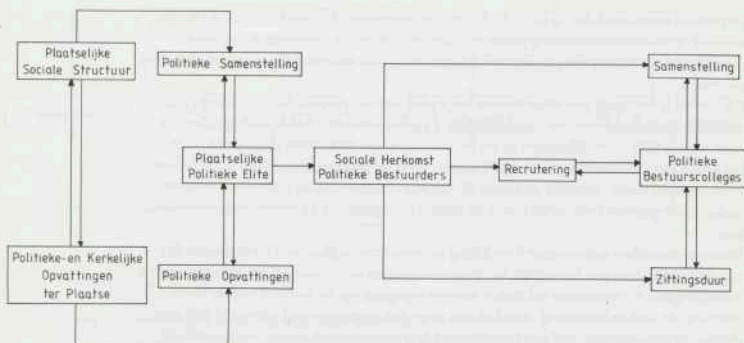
Plaatselijke Sociale Structuur

Politieke Samenstelling

Samenstelling

Plaatselijke Politieke Elite

Sociale Herkomst Politieke Bestuurders

Recrutering

Politieke Bestuurscolleges

Politieke- en Kerkelijke Opvattingen ter Plaatse

Politieke Opvattingen

Zittingsduur